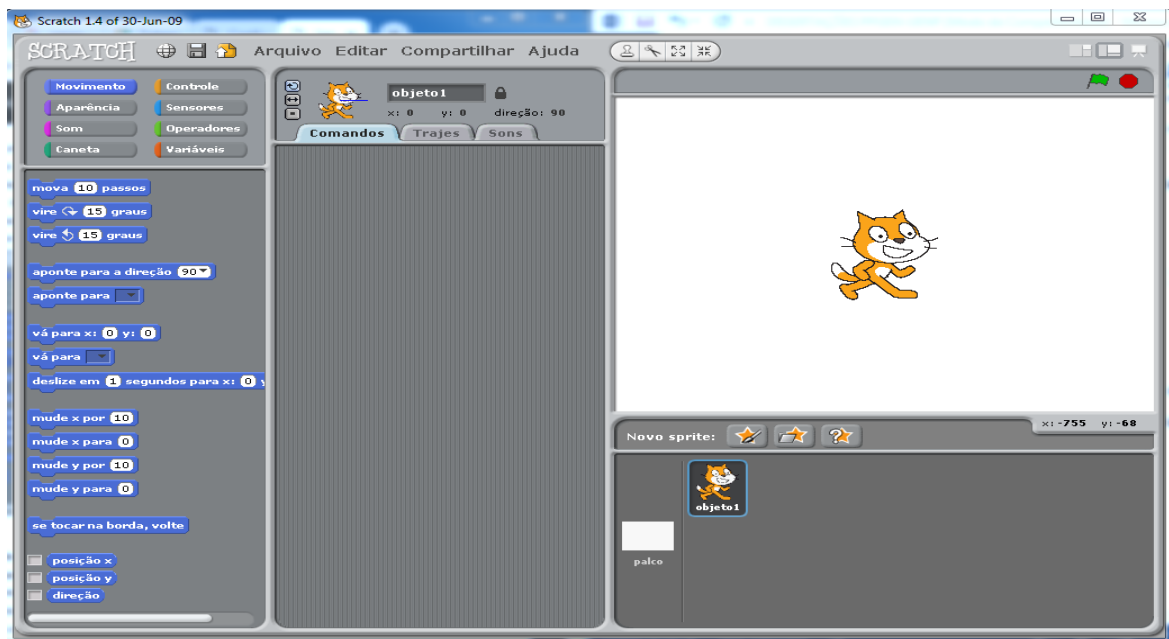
Scratch 1.4 of 30-Jun-09

SCRATCH Arquivo Editar Compartilhar Ajuda

Movimento
Controle
Aparência
Sensores
Som
Operadores
Caneta
Variáveis

objeto1
x: 0 y: 0 direção: 90

Comandos
Trajes
Sons

mova 10 passos
vire 15 graus
vire 15 graus
aponte para a direção 90
aponte para
vá para x: 0 y: 0
vá para
deslize em 1 segundos para x: 0 y
mude x por 10
mude x para 0
mude y por 10
mude y para 0
se tocar na borda, volte
posição x
posição y
direção

x: -755 y: -68
Novo sprite:
objeto1
palco